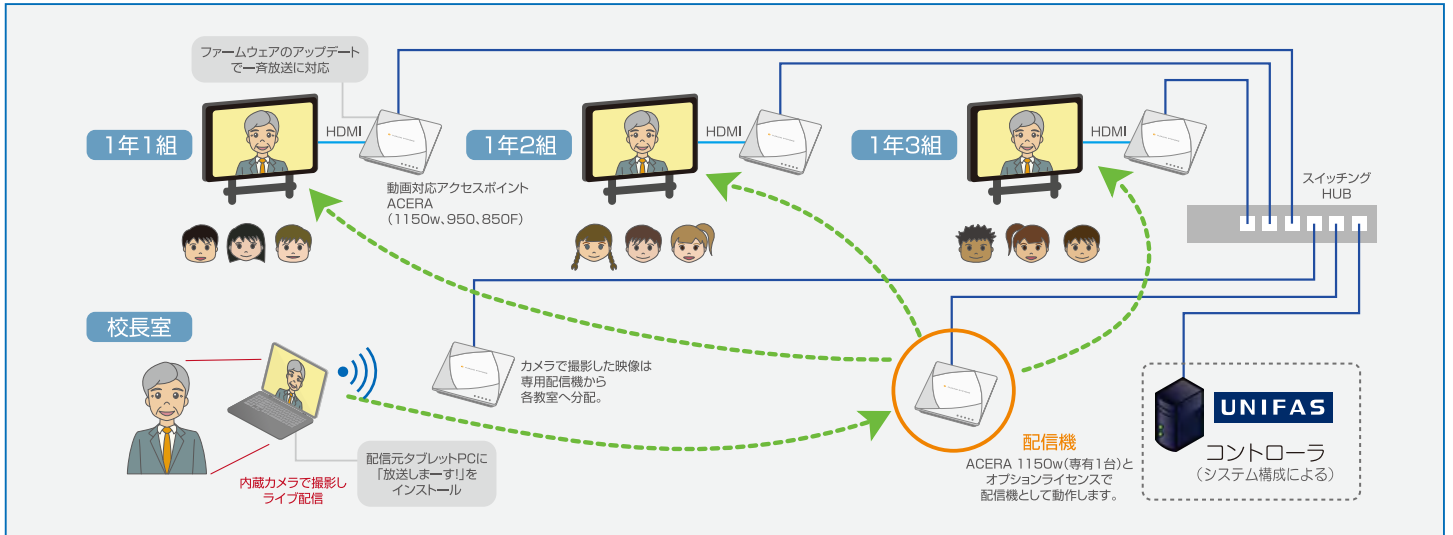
ファームウェアのアップデートで一斉放送に対応

1年1組

HDMI

動画対応アクセスポイント
ACERA
（1150w、950、850F）

1年2組

HDMI

1年3組

HDMI

スイッチング
HUB

校長室

カメラで撮影した映像は専用配信機から各教室へ分配。

内蔵カメラで撮影しライブ配信

配信元タブレットPCに「放送しまーす!」をインストール

配信機
ACERA 1150w（専有1台）とオプションライセンスで配信機として動作します。

UNIFAS
コントローラ
（システム構成による）